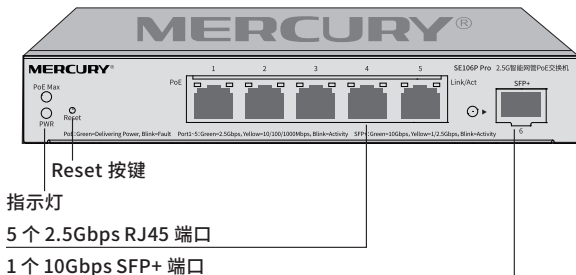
MERCURY®

MERCURY®

SE106P Pro 2.5G智能网管PoE交换机

PoE Max

PWR

Reset

PoE

1 2 3 4 5

Link/Act

SFP+

6

PoE:Green=Delivering Power, Blink=Fault Port1~5:Green=2.5Gbps, Yellow=10/100/1000Mbps, Blink=Activity SFP+:Green=10Gbps, Yellow=1/2.5Gbps, Blink=Activity

Reset 按键

指示灯

5 个 2.5Gbps RJ45 端口

1 个 10Gbps SFP+ 端口